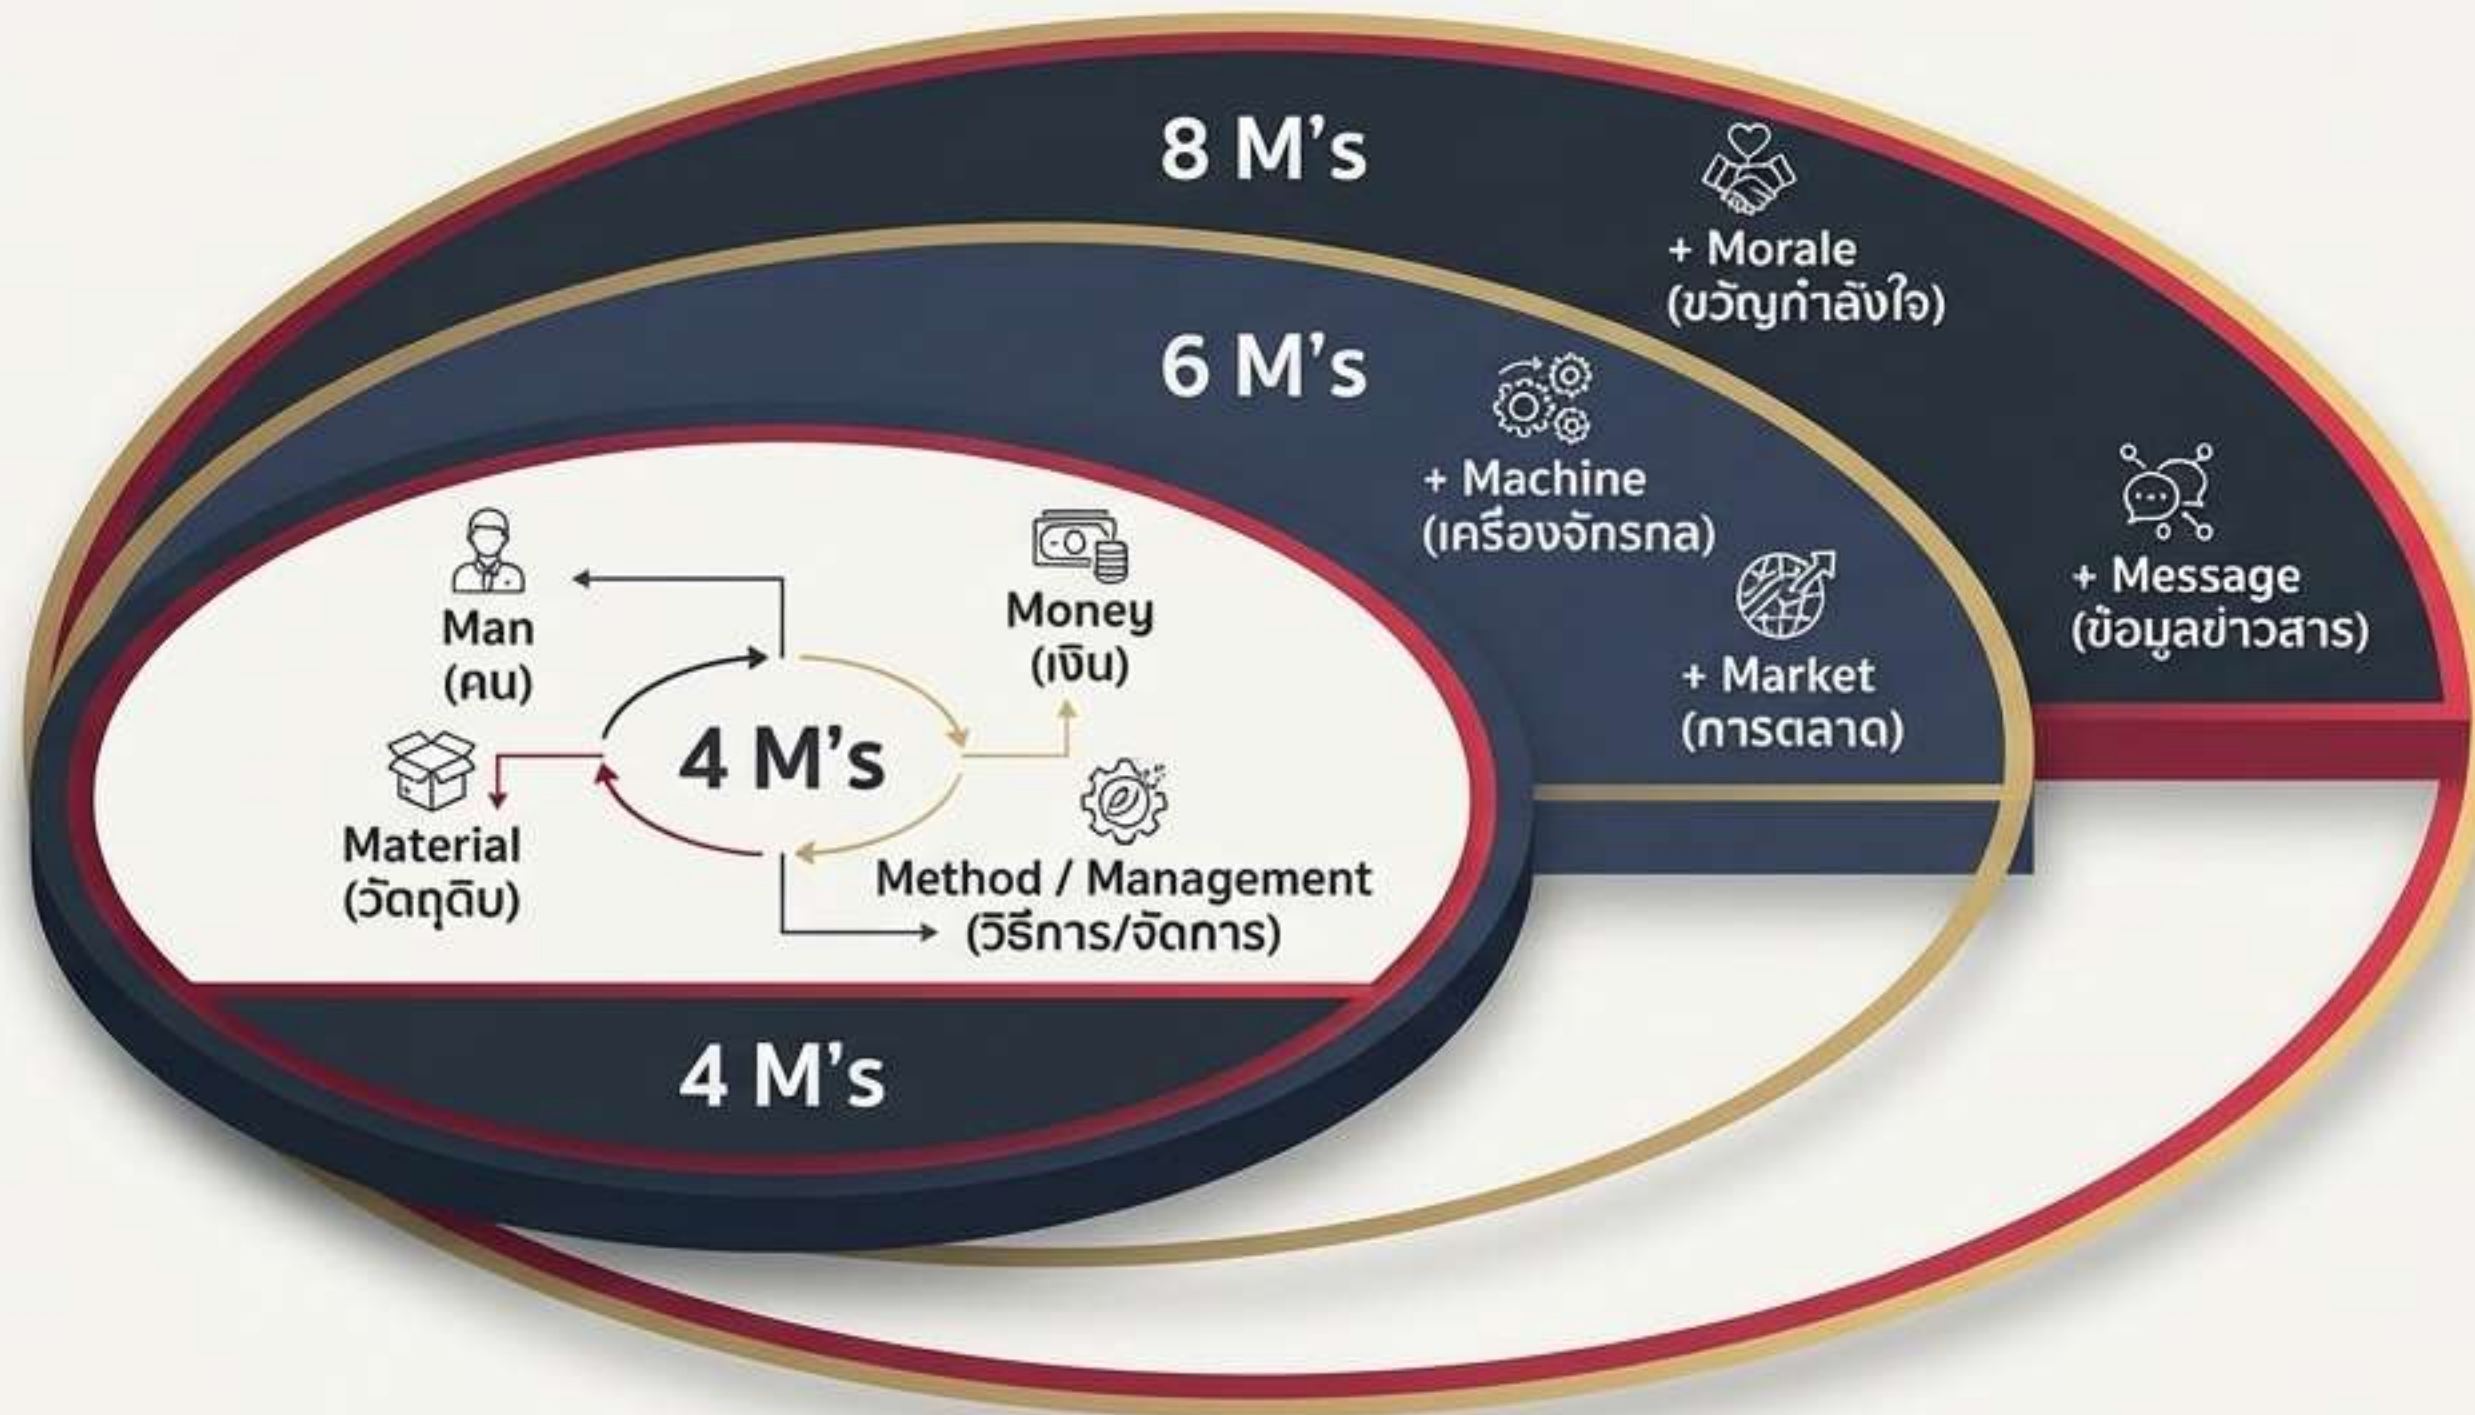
8 M's

+ Morale
(ขวัญกำลังใจ)

6 M's

+ Machine
(เครื่องจักรกล)

+ Message
(ข้อมูลข่าวสาร)

+ Market
(การตลาด)

Man
(คน)

Money
(เงิน)

4 M's

Material
(วัตถุดิบ)

Method / Management
(วิธีการ/จัดการ)

4 M's